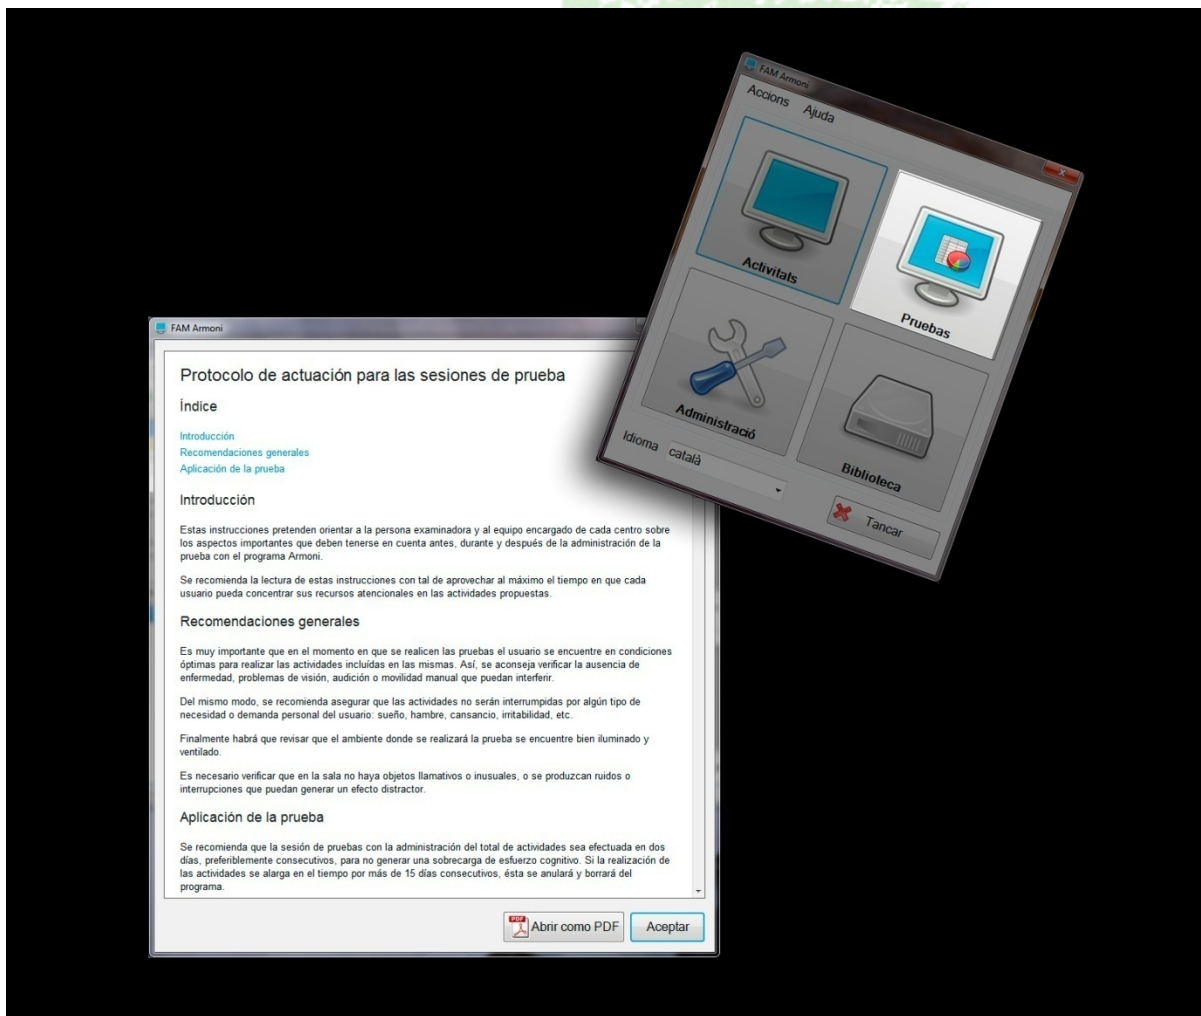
FAM Armoni
Accions Ajuda
Activitats
Pruebas
Administració
Biblioteca
Idioma català
Tancar

FAM Armoni

Protocolo de actuación para las sesiones de prueba

Índice

Introducción
Recomendaciones generales
Aplicación de la prueba

Introducción

Estas instrucciones pretenden orientar a la persona examinadora y al equipo encargado de cada centro sobre los aspectos importantes que deben tenerse en cuenta antes, durante y después de la administración de la prueba con el programa Armoni.

Se recomienda la lectura de estas instrucciones con tal de aprovechar al máximo el tiempo en que cada usuario pueda concentrar sus recursos atencionales en las actividades propuestas.

Recomendaciones generales

Es muy importante que en el momento en que se realicen las pruebas el usuario se encuentre en condiciones óptimas para realizar las actividades incluídas en las mismas. Así, se aconseja verificar la ausencia de enfermedad, problemas de visión, audición o movilidad manual que puedan interferir.

Del mismo modo, se recomienda asegurar que las actividades no serán interrumpidas por algún tipo de necesidad o demanda personal del usuario: sueño, hambre, cansancio, irritabilidad, etc.

Finalmente habrá que revisar que el ambiente donde se realizará la prueba se encuentre bien iluminado y ventilado.

Es necesario verificar que en la sala no haya objetos llamativos o inusuales, o se produzcan ruidos o interrupciones que puedan generar un efecto distractor.

Aplicación de la prueba

Se recomienda que la sesión de pruebas con la administración del total de actividades sea efectuada en dos días, preferiblemente consecutivos, para no generar una sobrecarga de esfuerzo cognitivo. Si la realización de las actividades se alarga en el tiempo por más de 15 días consecutivos, ésta se anulará y borrará del programa.

Abrir como PDF Aceptar